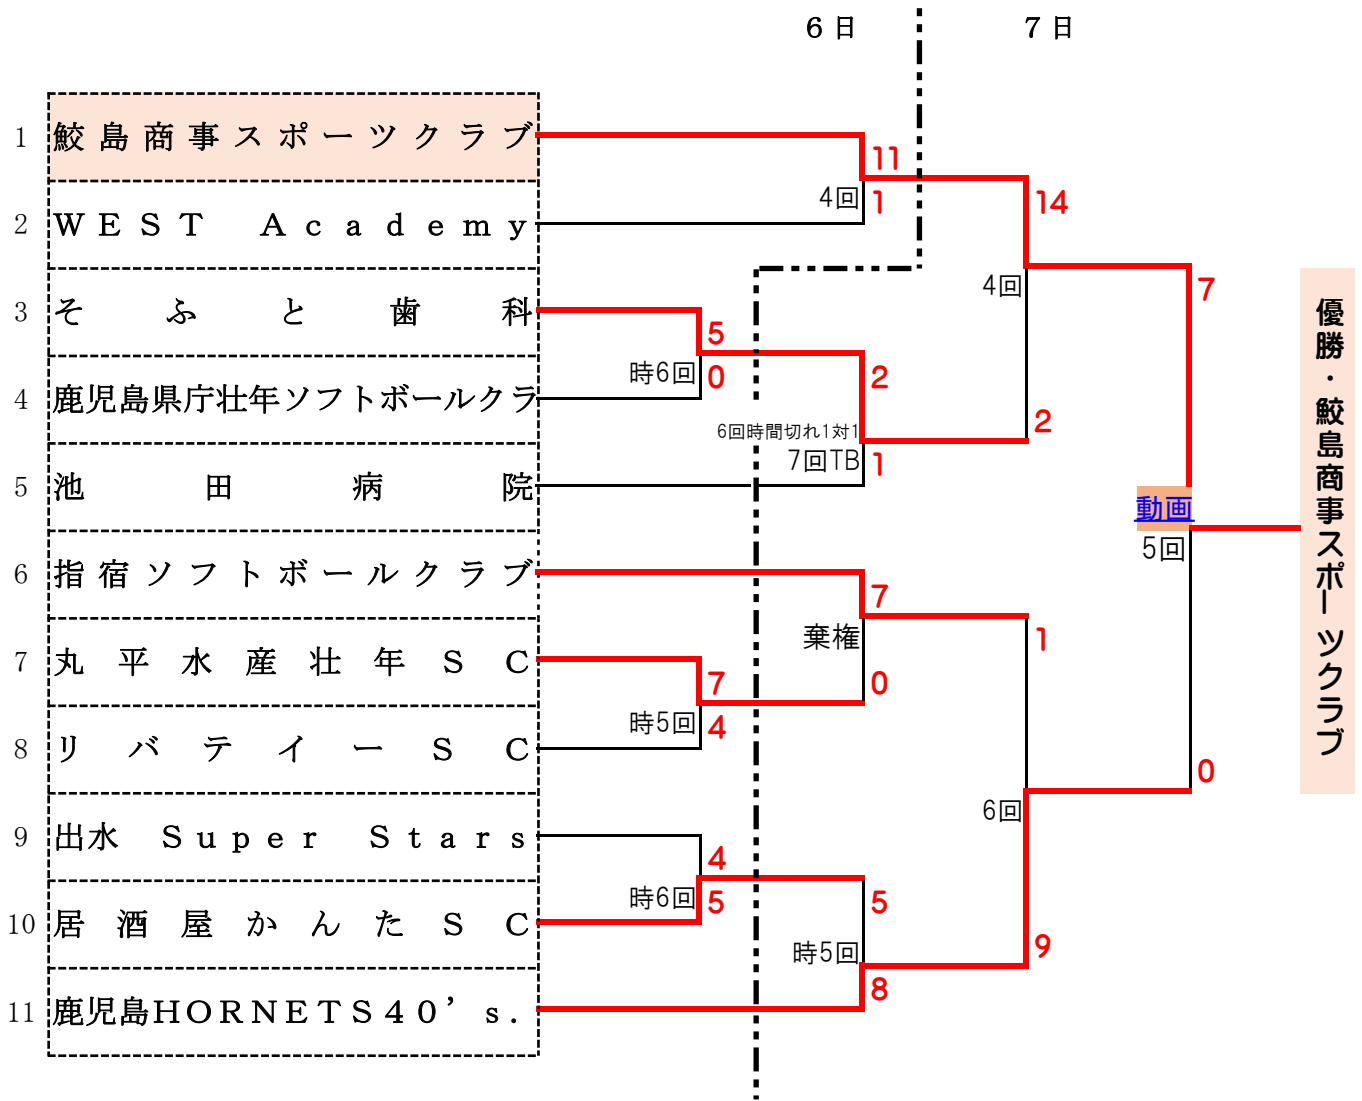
6日　7日

1 鮫島商事スポーツクラブ
2 WEST Academy
3 そふと歯科
4 鹿児島県庁壮年ソフトボールクラ
5 池田病院
6 指宿ソフトボールクラブ
7 丸平水産壮年SC
8 リバティーSC
9 出水 Super Stars
10 居酒屋かんたSC
11 鹿児島HORNETS40’s.

11
4回 1
5
時6回 0
2
6回時間切れ1対1
7回TB 1
7
棄権
0
7
時5回 4
4
時6回 5
5
時5回
8
14
4回
2
1
6回
9
7
動画
5回
0

優勝・鮫島商事スポーツクラブ